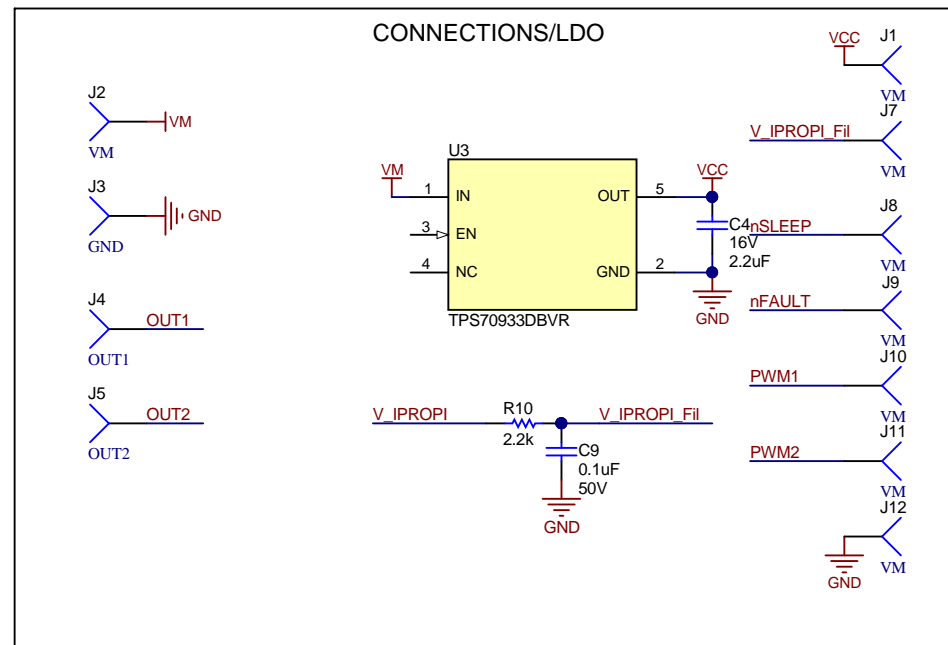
CONNECTIONS/LDO

J2
VM
VM

J3
GND
GND

J4
OUT1
OUT1

J5
OUT2
OUT2

U3
VM
1 IN
3 EN
4 NC
OUT 5
GND 2
TPS70933DBVR

VCC
C4
16V
2.2uF
GND

V_IPROPI
R10
2.2k
V_IPROPI_Fil
C9
0.1uF
50V
GND

VCC
J1
VM

V_IPROPI_Fil
J7
VM

nSLEEP
J8
VM

nFAULT
J9
VM

PWM1
J10
VM

PWM2
J11
VM

J12
GND
VM